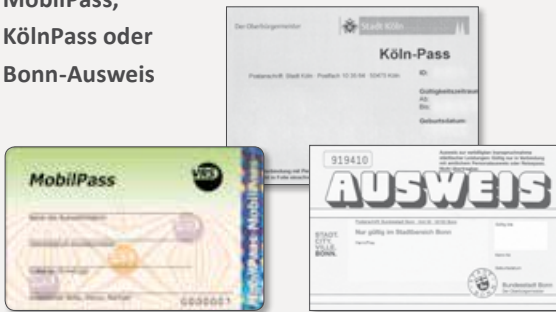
MobilPass, KölnPass oder Bonn-Ausweis

Der Oberbürgermeister
Stadt Köln
Köln-Pass
Postanschrift: Stadt Köln · Postfach 10 35 64 · 50475 Köln
ID:
Gültigkeitszeitraum
Ab:
Bis:
Geburtsdatum:

MobilPass
VRS
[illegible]
MobilPass Mobil
0000001

919410
AUSWEIS
STADT.
CITY.
VILLE.
BONN.
Nur gültig im Stadtbereich Bonn
Bundesstadt Bonn
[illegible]